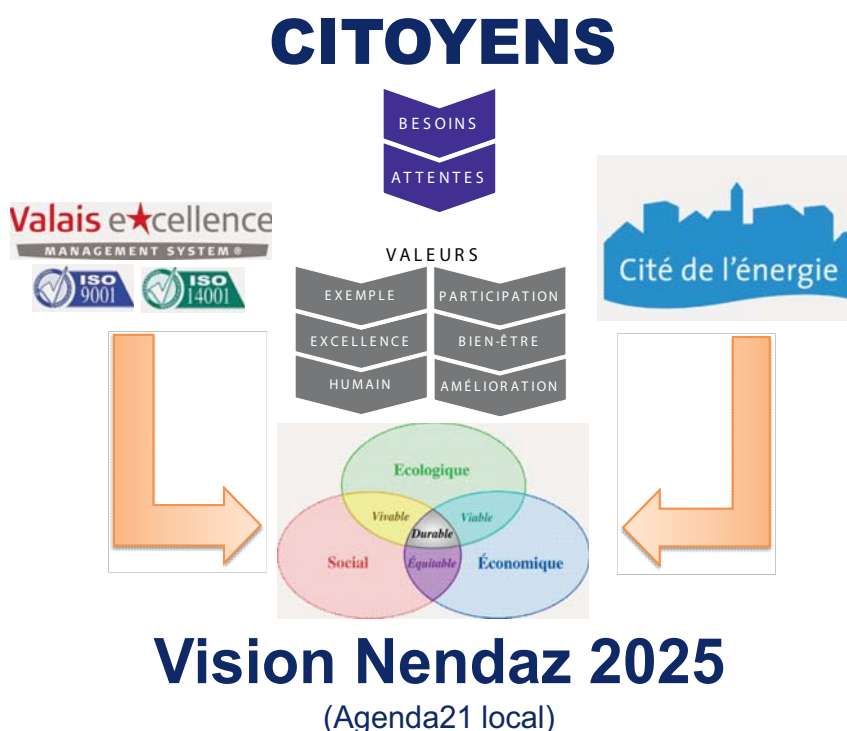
CITOYENS

BESOINS
ATTENTES

Valais excellence
MANAGEMENT SYSTEM ®
ISO 9001
ISO 14001

Cité de l'énergie

VALEURS
EXEMPLE
PARTICIPATION
EXCELLENCE
BIEN-ÊTRE
HUMAIN
AMÉLIORATION

Ecologique
Vivable
Viable
Durable
Social
Equitable
Économique

Vision Nendaz 2025
(Agenda21 local)